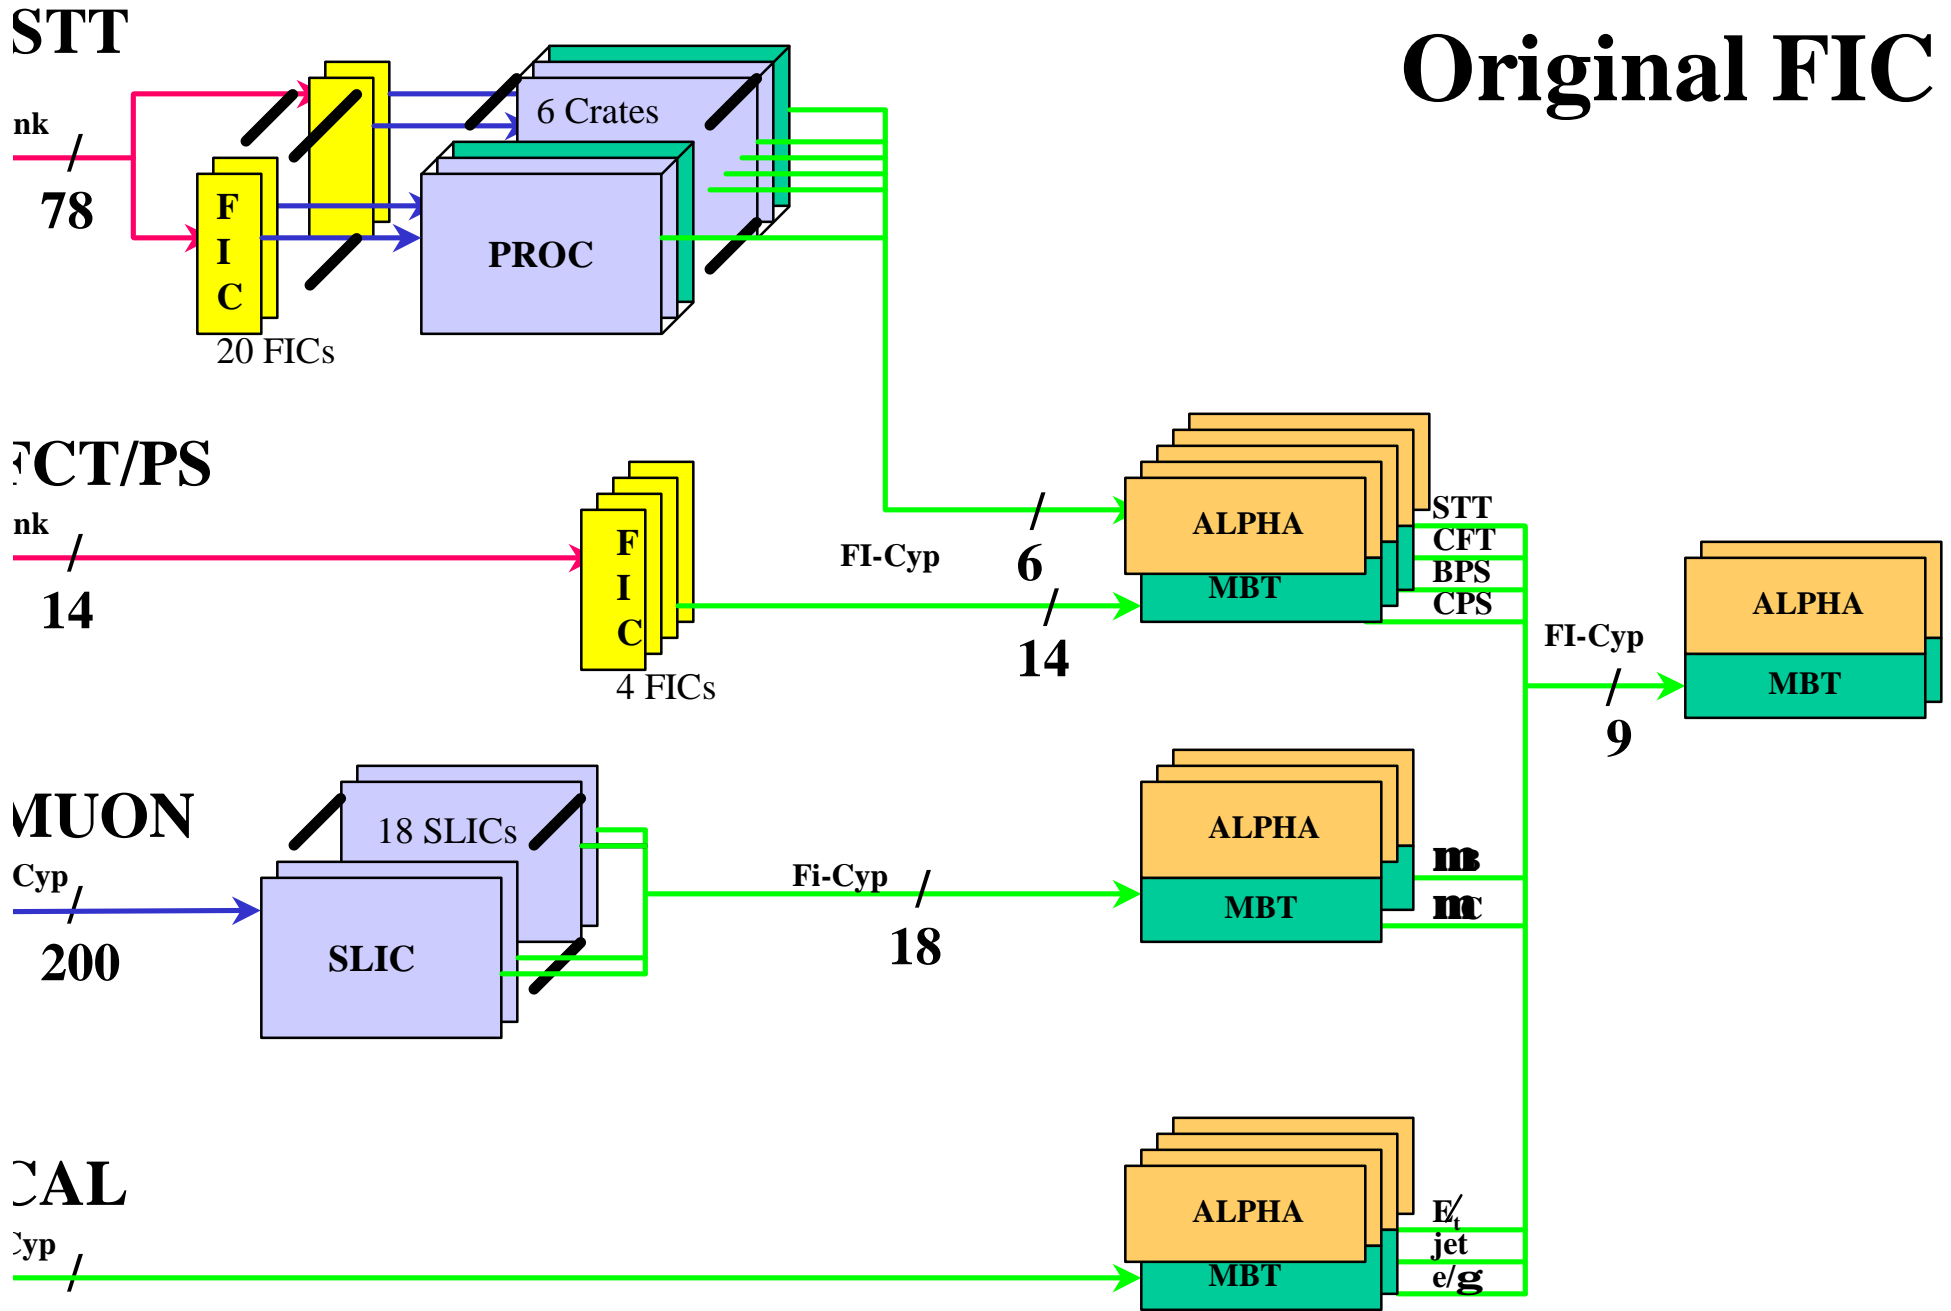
STT

Original FIC

nk

78

F
I
C

20 FICs

6 Crates

PROC

FCT/PS

nk

14

F
I
C

4 FICs

FI-Cyp

6

14

ALPHA

MBT

STT
CFT
BPS
CPS

FI-Cyp

9

ALPHA

MBT

MUON

Cyp

200

18 SLICs

SLIC

Fi-Cyp

18

ALPHA

MBT

ms
mc

CAL

Cyp

ALPHA

MBT

$E_t$
jet
e/g